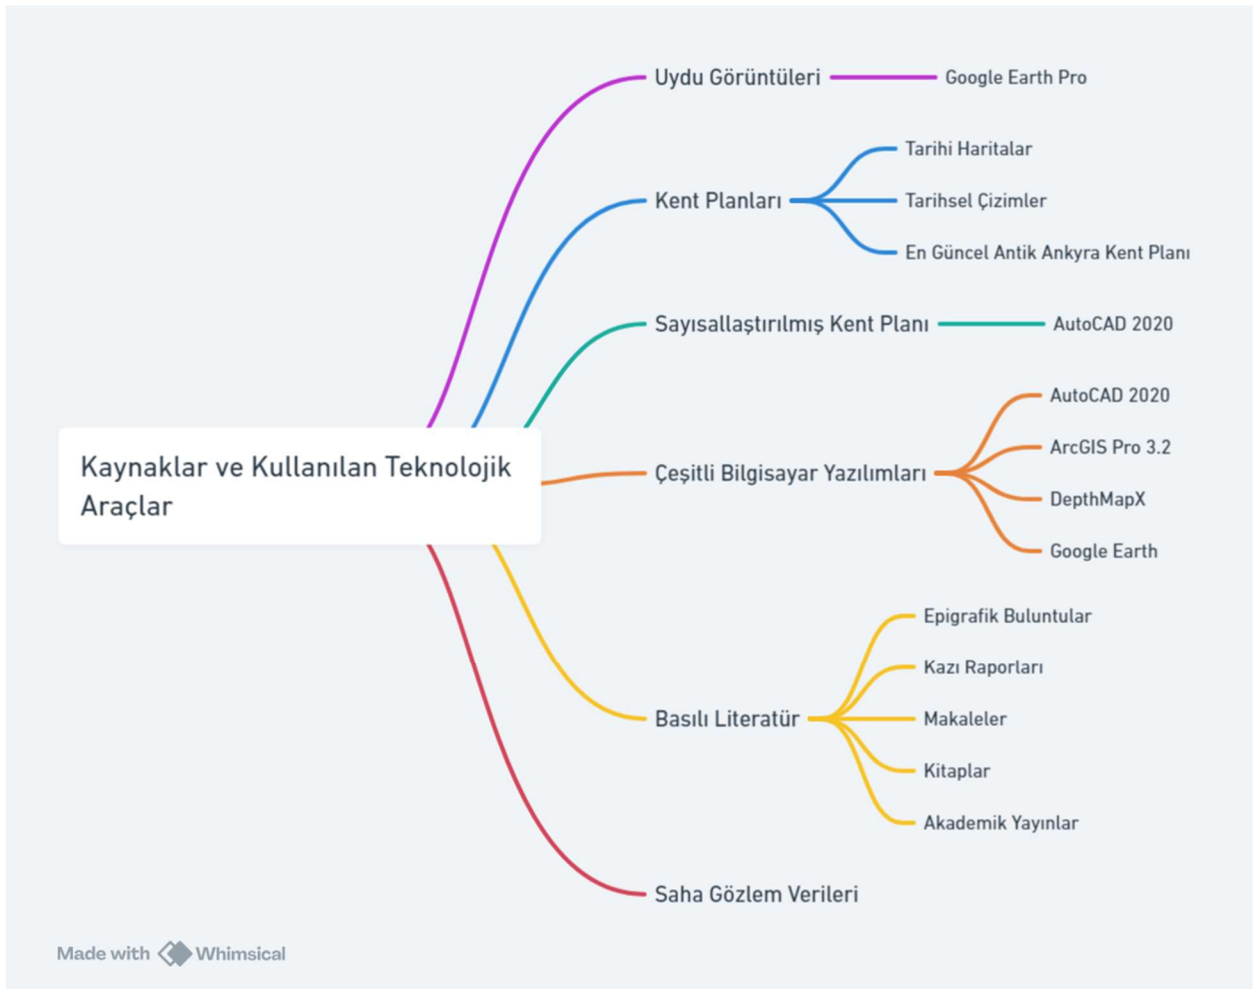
Kaynaklar ve Kullanılan Teknolojik Araçlar

Uydu Görüntüleri

Google Earth Pro

Kent Planları

Tarihi Haritalar

Tarihsel Çizimler

En Güncel Antik Ankyra Kent Planı

Sayısallaştırılmış Kent Planı

AutoCAD 2020

Çeşitli Bilgisayar Yazılımları

AutoCAD 2020

ArcGIS Pro 3.2

DepthMapX

Google Earth

Basılı Literatür

Epigrafik Buluntular

Kazı Raporları

Makaleler

Kitaplar

Akademik Yayınlar

Saha Gözlem Verileri

Made with Whimsical